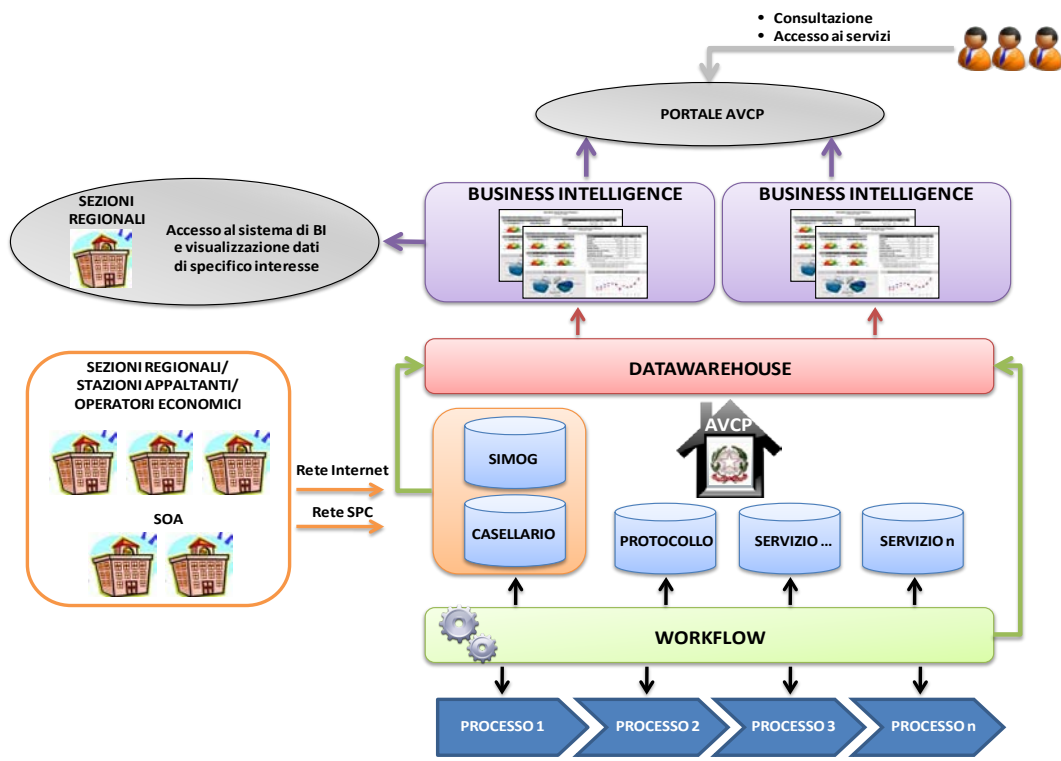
• Consultazione
• Accesso ai servizi

PORTALE AVCP

SEZIONI REGIONALI

Accesso al sistema di BI e visualizzazione dati di specifico interesse

BUSINESS INTELLIGENCE

BUSINESS INTELLIGENCE

SEZIONI REGIONALI/ STAZIONI APPALTANTI/ OPERATORI ECONOMICI

SOA

DATAWAREHOUSE

Rete Internet

Rete SPC

SIMOG

CASELLARIO

AVCP

PROTOCOLLO

SERVIZIO ...

SERVIZIO n

WORKFLOW

PROCESSO 1

PROCESSO 2

PROCESSO 3

PROCESSO n